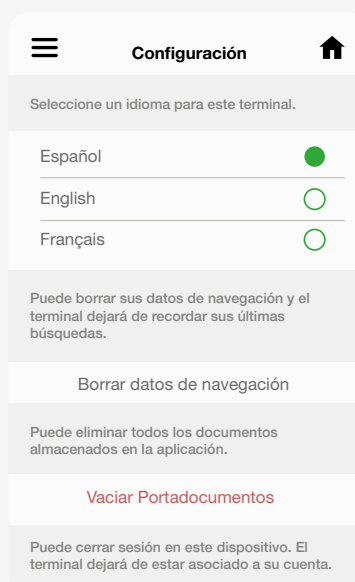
Configuración

Seleccione un idioma para este terminal.

Español

English

Français

Puede borrar sus datos de navegación y el terminal dejará de recordar sus últimas búsquedas.

Borrar datos de navegación

Puede eliminar todos los documentos almacenados en la aplicación.

Vaciar Portadocumentos

Puede cerrar sesión en este dispositivo. El terminal dejará de estar asociado a su cuenta.